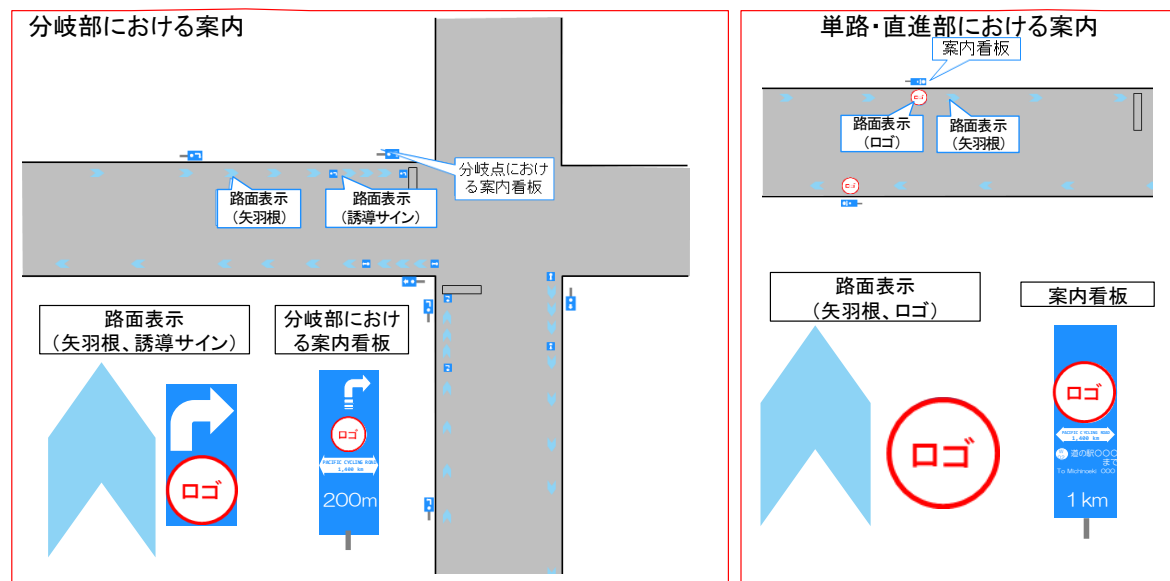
分岐部における案内

路面表示
（矢羽根）

路面表示
（誘導サイン）

分岐点における案内看板

路面表示
（矢羽根、誘導サイン）

分岐部における案内看板

ロゴ

ロゴ

PACIFIC CYCLING ROAD
1,400 km

200m

単路・直進部における案内

案内看板

路面表示
（ロゴ）

路面表示
（矢羽根）

路面表示
（矢羽根、ロゴ）

ロゴ

案内看板

ロゴ

PACIFIC CYCLING ROAD
1,400 km

道の駅〇〇〇
まで
To Michinoeki 〇〇〇

1 km